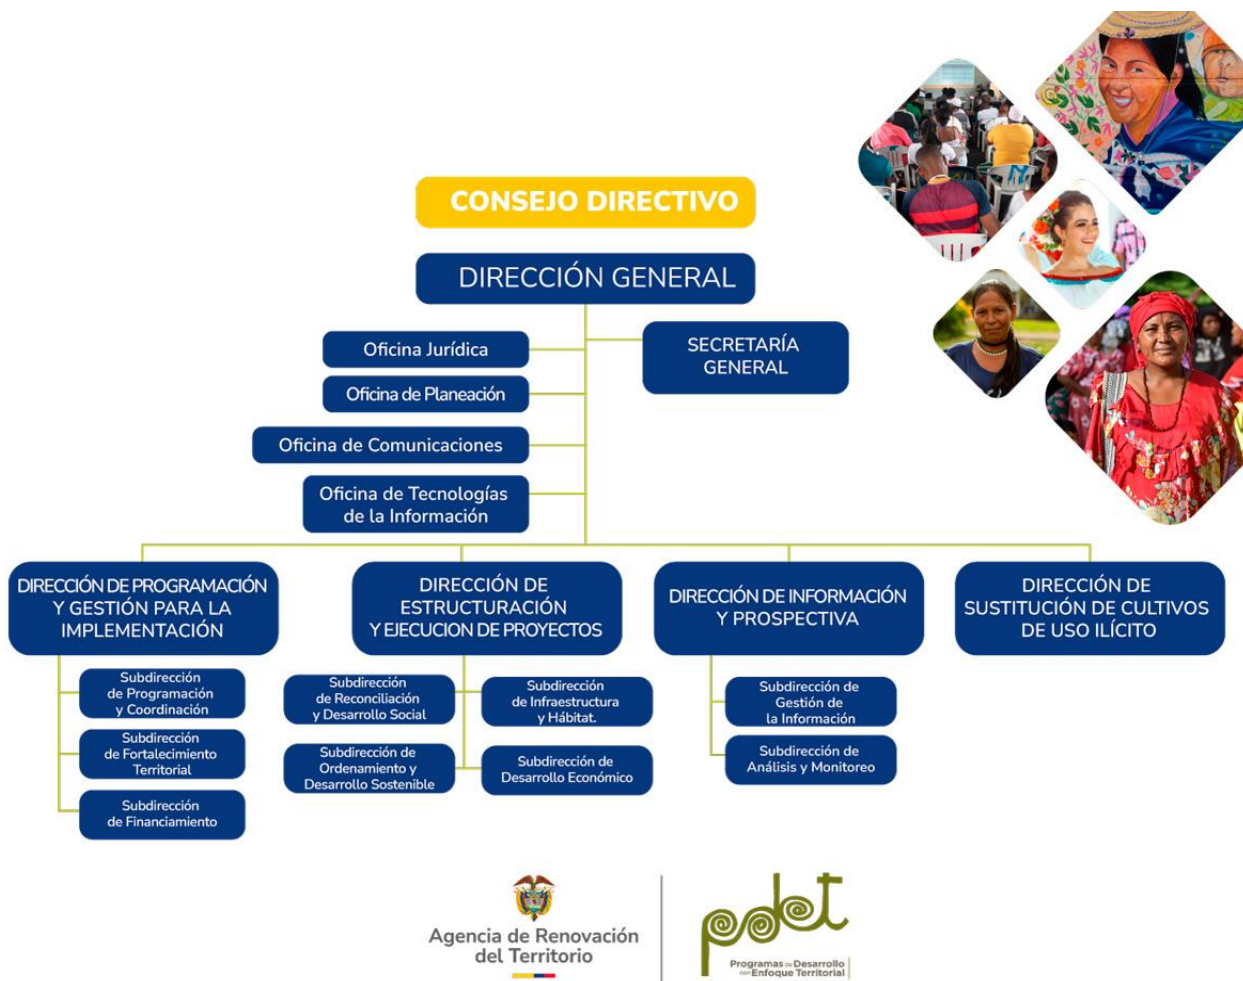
CONSEJO DIRECTIVO

DIRECCIÓN GENERAL

Oficina Jurídica

Oficina de Planeación

Oficina de Comunicaciones

Oficina de Tecnologías de la Información

SECRETARÍA GENERAL

DIRECCIÓN DE PROGRAMACIÓN Y GESTIÓN PARA LA IMPLEMENTACIÓN

Subdirección de Programación y Coordinación

Subdirección de Fortalecimiento Territorial

Subdirección de Financiamiento

DIRECCIÓN DE ESTRUCTURACIÓN Y EJECUCION DE PROYECTOS

Subdirección de Reconciliación y Desarrollo Social

Subdirección de Infraestructura y Hábitat.

Subdirección de Ordenamiento y Desarrollo Sostenible

Subdirección de Desarrollo Económico

DIRECCIÓN DE INFORMACIÓN Y PROSPECTIVA

Subdirección de Gestión de la Información

Subdirección de Análisis y Monitoreo

DIRECCIÓN DE SUSTITUCIÓN DE CULTIVOS DE USO ILÍCITO

Agencia de Renovación del Territorio

pdet

Programas de Desarrollo con Enfoque Territorial